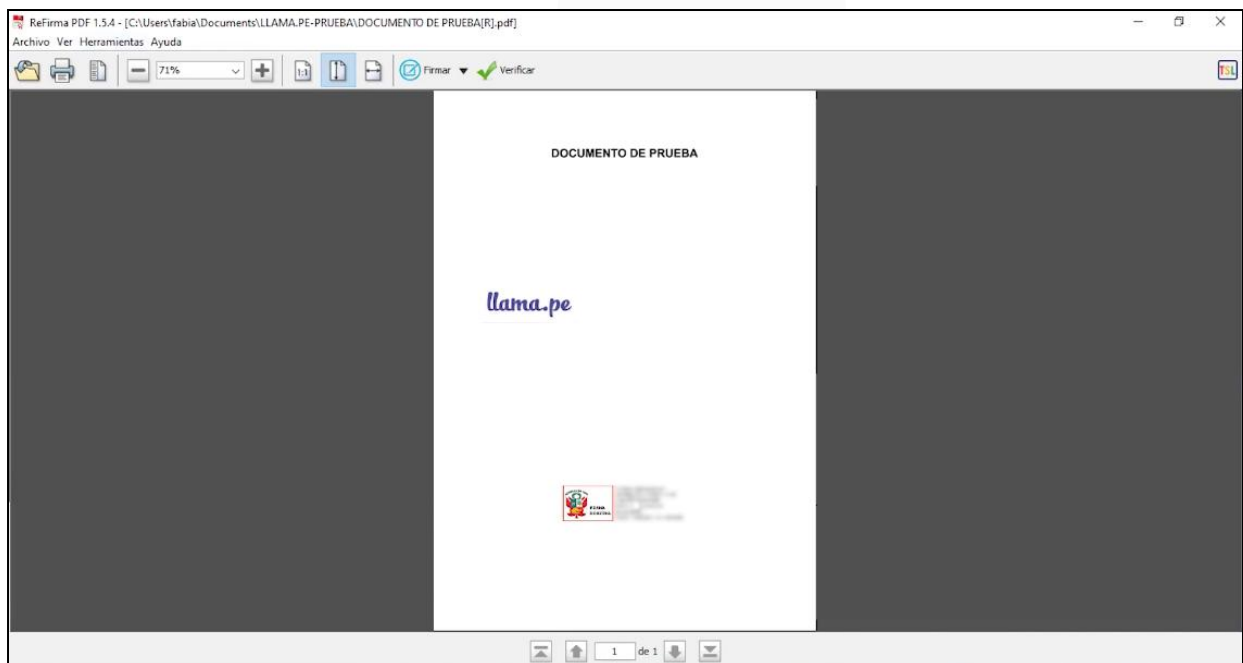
ReFirma PDF 1.5.4 - [C:\Users\fabia\Documents\LLAMA.PE-PRUEBA\DOCUMENTO DE PRUEBA[R].pdf]
Archivo Ver Herramientas Ayuda

71%

Firmar Verificar

TSL

DOCUMENTO DE PRUEBA

llama.pe

FIRMA DIGITAL

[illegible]

1 de 1